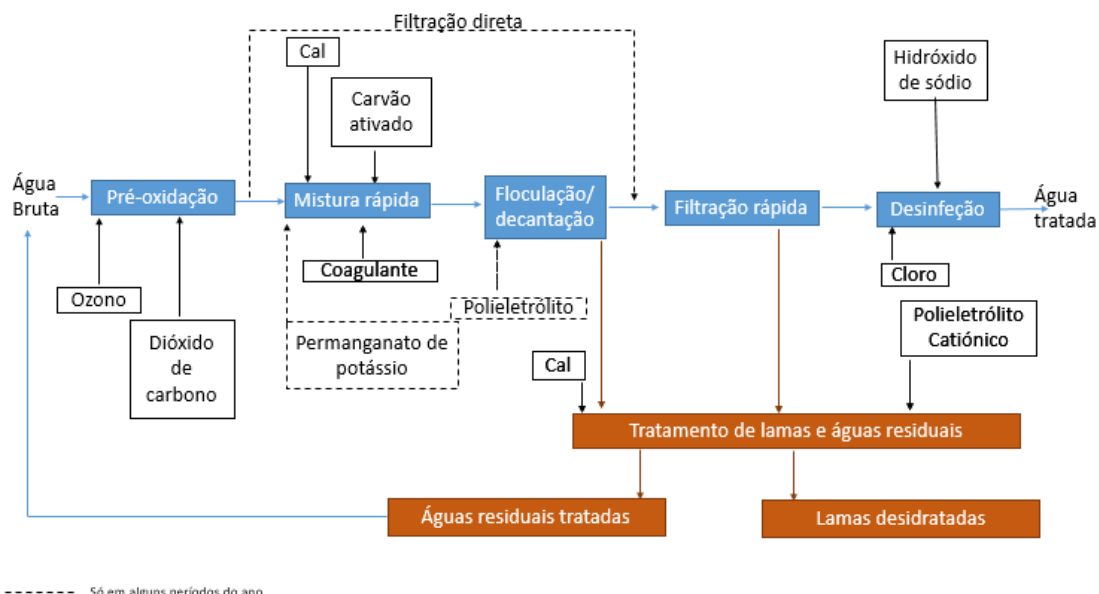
Filtração direta

Cal

Carvão ativado

Hidróxido de sódio

Água Bruta

Pré-oxidação

Mistura rápida

Floculação/ decantação

Filtração rápida

Desinfeção

Água tratada

Coagulante

Cloro

Ozono

Polieletrólito

Polieletrólito Catiónico

Dióxido de carbono

Permanganato de potássio

Cal

Tratamento de lamas e águas residuais

Águas residuais tratadas

Lamas desidratadas

Só em alguns períodos do ano